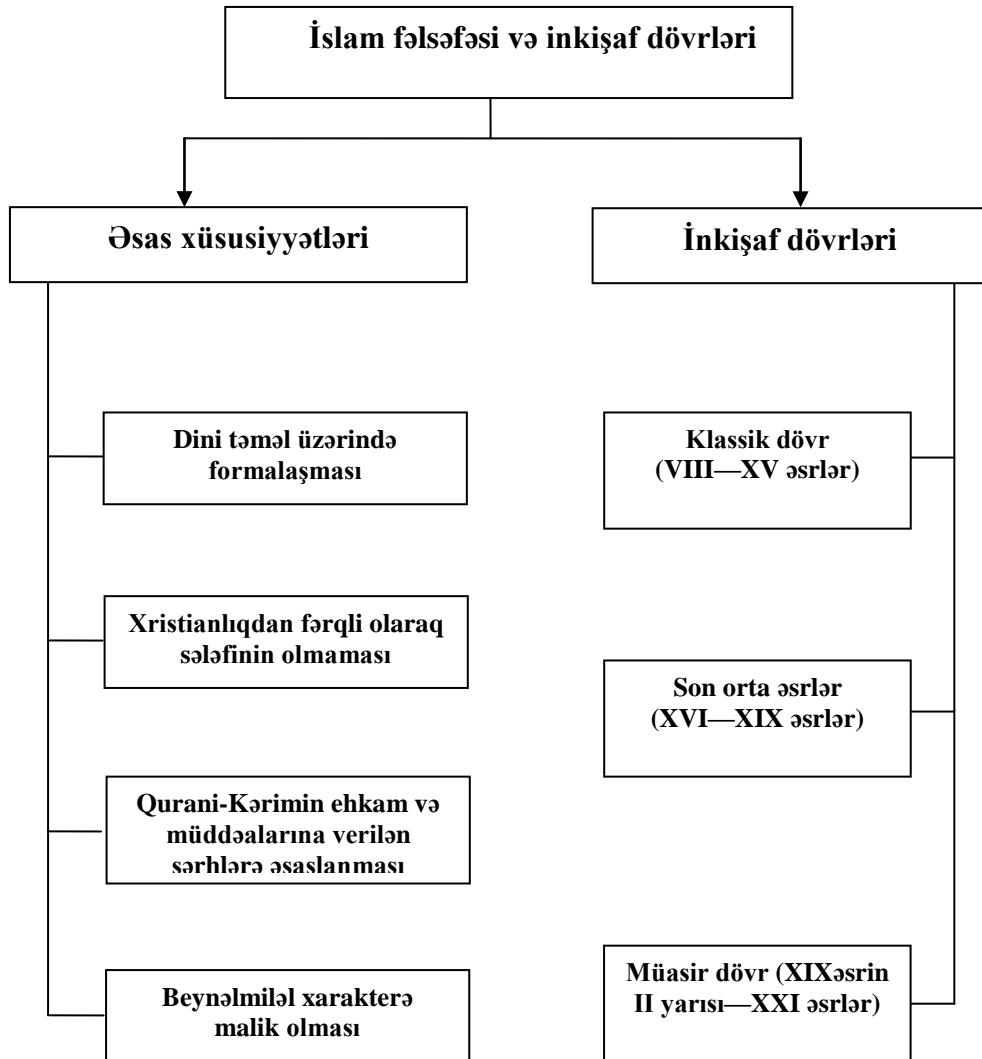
İslam fəlsəfəsi və inkişaf dövrləri

Əsas xüsusiyyətləri

İnkişaf dövrləri

Dini təməl üzərində formalaşması

Xristianlıqdan fərqli olaraq sələfinin olmaması

Qurani-Kərimin ehkam və müddəalarına verilən şərhlərə əsaslanması

Beynəlmiləl xarakterə malik olması

Klassik dövr (VIII—XV əsrlər)

Son orta əsrlər (XVI—XIX əsrlər)

Müasir dövr (XIXəsrin II yarısı—XXI əsrlər)